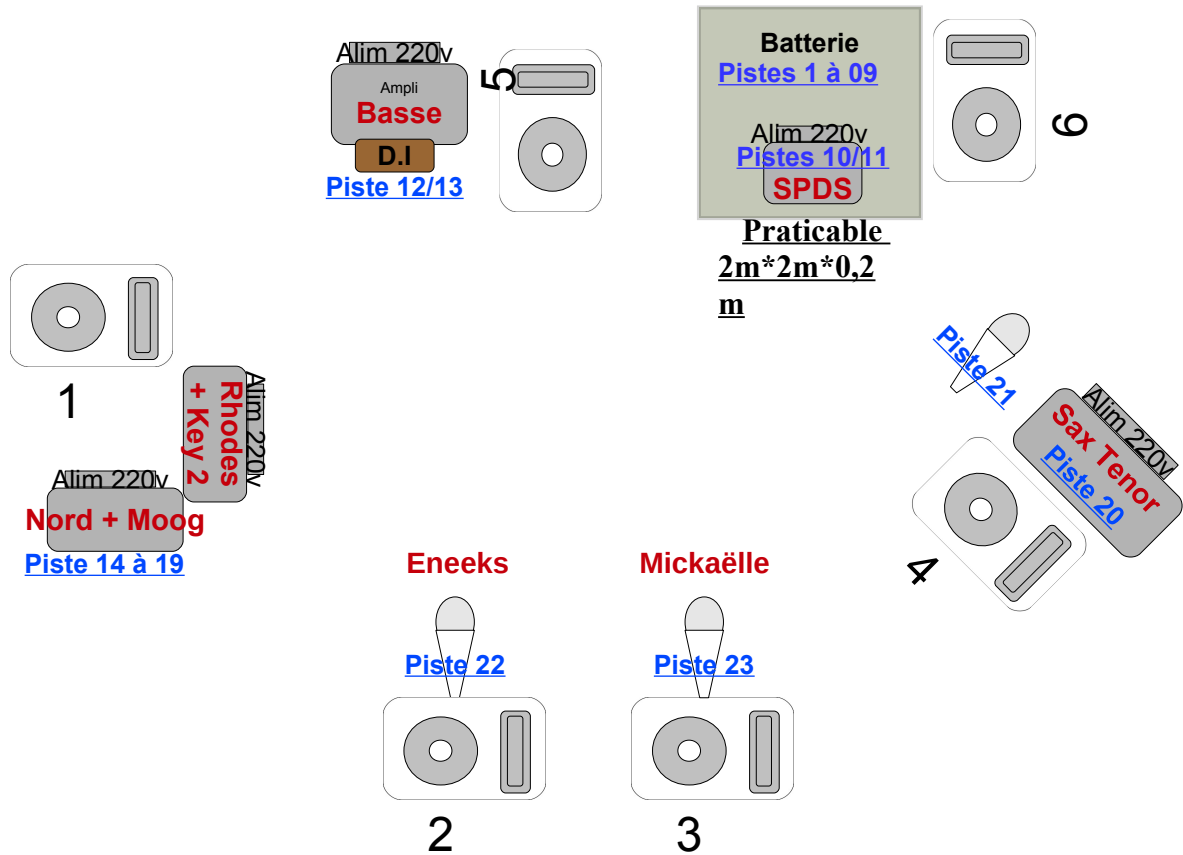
Alim 220v
Ampli
Basse
D.I
Piste 12/13

5

Batterie
Pistes 1 à 09
Alim 220v
Pistes 10/11
SPDS

Praticable 2m*2m*0,2 m

6

1

Alim 220v
Rhodes + Key 2

Alim 220v
Nord + Moog
Piste 14 à 19

Piste 21

Alim 220v
Sax Tenor
Piste 20

4

Eneeks
Piste 22

Mickaëlle
Piste 23

2

3